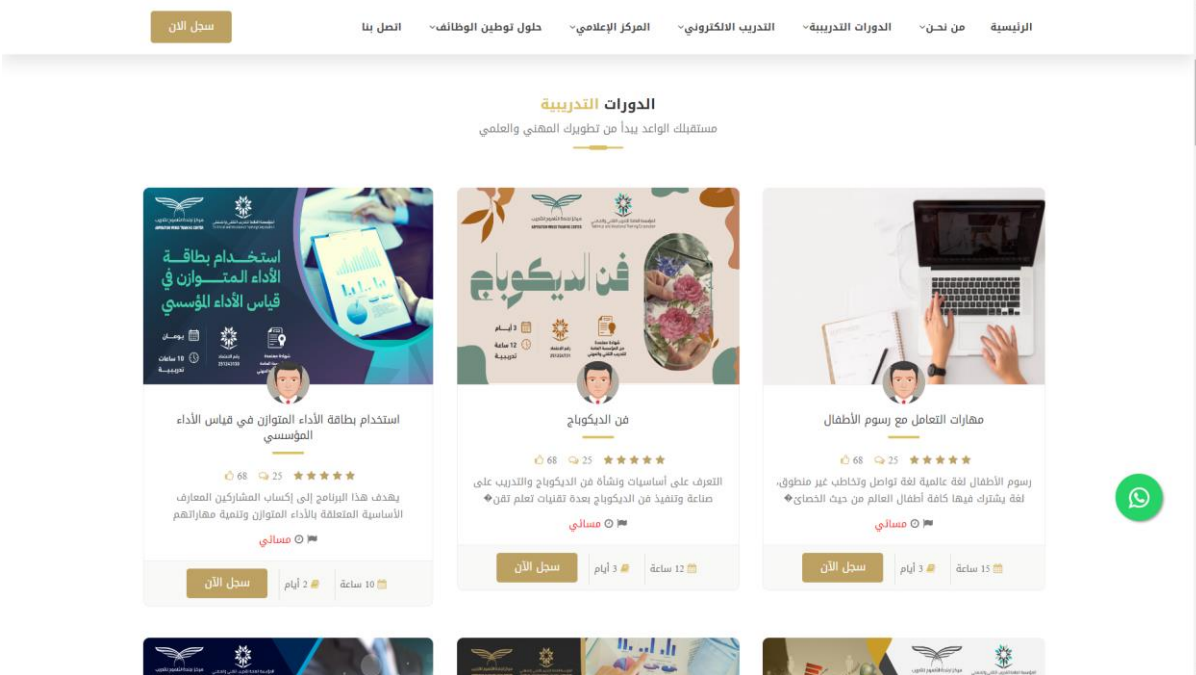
الرئيسية من نحن الدورات التدريبية التدريب الالكتروني المركز الإعلامي حلول توطين الوظائف اتصل بنا سجل الآن

الدورات التدريبية

مستقبلك الواعد يبدأ من تطويرك المهني والعلمي

مهارات التعامل مع رسوم الأطفال

68 25

رسوم الأطفال لغة عالمية لغة تواصل وتخاطب غير منطوق، لغة يشترك فيها كافة أطفال العالم من حيث الخصاي�

مسائي

15 ساعة 3 أيام سجل الآن

فن الديكوباج

فن الديكوباج

68 25

التعرف على أساسيات ونشأة فن الديكوباج والتدريب على صناعة وتنفيذ فن الديكوباج بعدة تقنيات تعلم تقن�

مسائي

12 ساعة 3 أيام سجل الآن

استخدام بطاقة الأداء المتوازن في قياس الأداء المؤسسي

استخدام بطاقة الأداء المتوازن في قياس الأداء المؤسسي

68 25

يهدف هذا البرنامج إلى إكساب المشاركين المعارف الأساسية المتعلقة بالأداء المتوازن وتنمية مهاراتهم

مسائي

10 ساعة 2 أيام سجل الآن